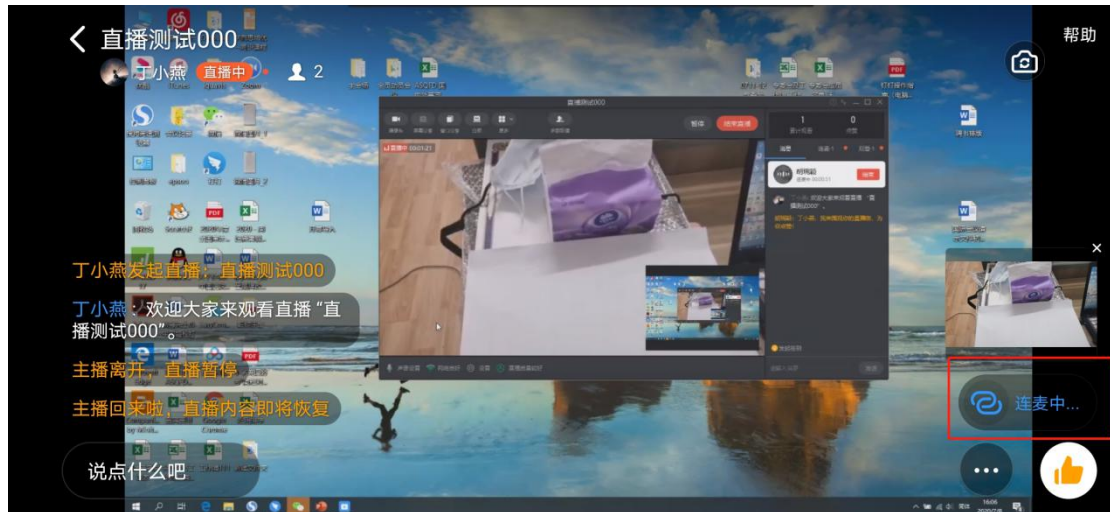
直播测试000

丁小燕 直播中 2

帮助

直播测试000

暂停 结束直播

1 0

丁小燕发起直播：直播测试000

丁小燕：欢迎大家来观看直播“直播测试000”。

主播离开，直播暂停

主播回来啦，直播内容即将恢复

说点什么吧

连麦中...